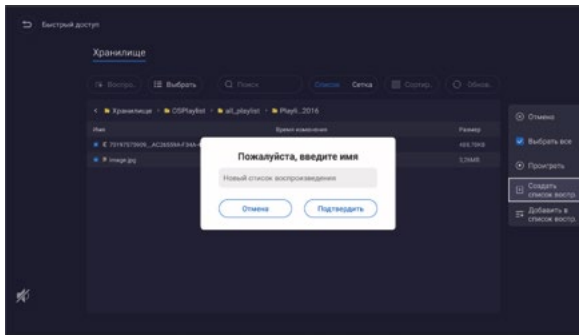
Быстрый доступ

Хранилище

Воспр. Выбрать Поиск Список Сетка Сортир. Обнов.

Хранилище > OSPlaylist > all_playlist > Playli...2016

Имя | Время изменения | Размер

70197579605...AC26559A-F34A-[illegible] | | 469,10КБ

image.jpg | | 3,26МБ

Пожалуйста, введите имя

Новый список воспроизведения

Отмена Подтвердить

Отмена

Выбрать все

Проиграть

Создать список воспр.

Добавить в список воспр.